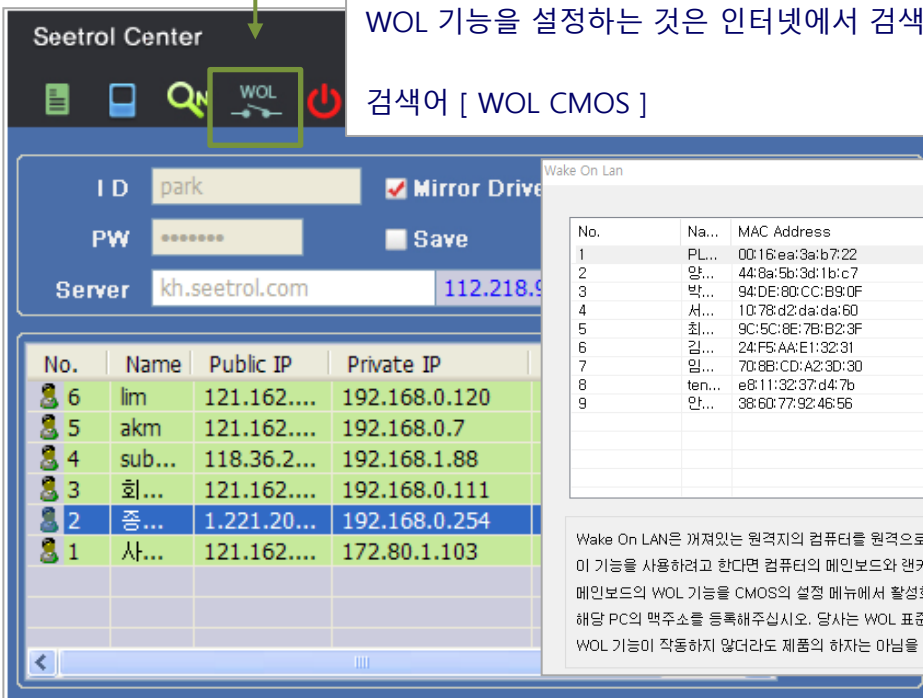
Seetrol Center

WOL

WOL 기능을 설정하는 것은 인터넷에서 검색

검색어 [ WOL CMOS ]

I D park
PW •••••••
Server kh.seetrol.com
112.218.9

Mirror Drive
Save

| No. | Name | Public IP | Private IP |
|---|---|---|---|
| 6 | lim | 121.162.... | 192.168.0.120 |
| 5 | akm | 121.162.... | 192.168.0.7 |
| 4 | sub... | 118.36.2... | 192.168.1.88 |
| 3 | 회... | 121.162.... | 192.168.0.111 |
| 2 | 종... | 1.221.20... | 192.168.0.254 |
| 1 | 사... | 121.162.... | 172.80.1.103 |

Wake On Lan

| No. | Na... | MAC Address |
|---|---|---|
| 1 | PL... | 00:16:ea:3a:b7:22 |
| 2 | 양... | 44:8a:5b:3d:1b:c7 |
| 3 | 박... | 94:DE:80:CC:B9:0F |
| 4 | 서... | 10:78:d2:da:da:60 |
| 5 | 최... | 9C:5C:8E:7B:B2:3F |
| 6 | 김... | 24:F5:AA:E1:32:31 |
| 7 | 임... | 70:8B:CD:A2:3D:30 |
| 8 | ten... | e8:11:32:37:d4:7b |
| 9 | 안... | 38:60:77:92:46:56 |

Wake On LAN은 꺼져있는 원격지의 컴퓨터를 원격으로
이 기능을 사용하려고 한다면 컴퓨터의 메인보드와 랜카
메인보드의 WOL 기능을 CMOS의 설정 메뉴에서 활성화
해당 PC의 맥주소를 등록해주십시오. 당사는 WOL 표준
WOL 기능이 작동하지 않더라도 제품의 하자는 아님을